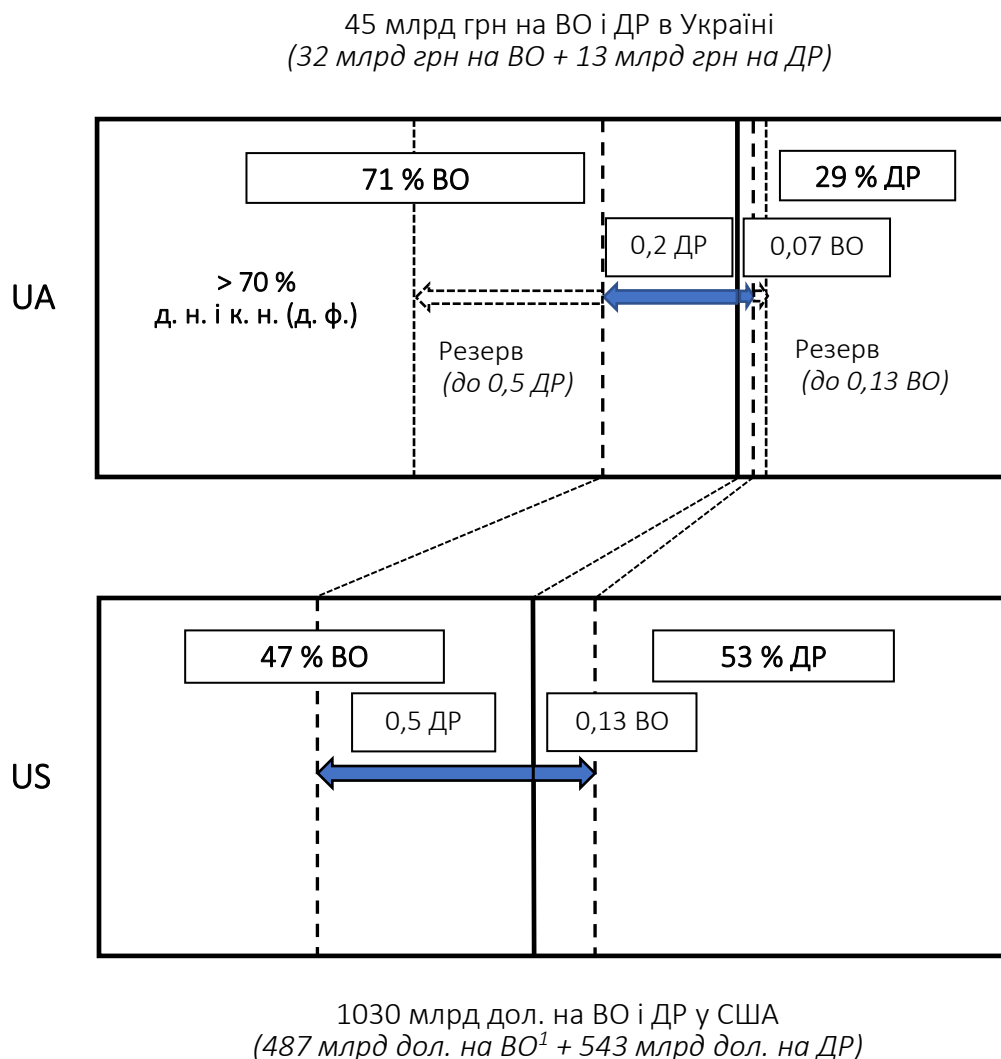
45 млрд грн на ВО і ДР в Україні
*(32 млрд грн на ВО + 13 млрд грн на ДР)*

71 % ВО

29 % ДР

0,2 ДР

0,07 ВО

UA

> 70 %
д. н. і к. н. (д. ф.)

Резерв
*(до 0,5 ДР)*

Резерв
*(до 0,13 ВО)*

47 % ВО

53 % ДР

0,5 ДР

0,13 ВО

US

1030 млрд дол. на ВО і ДР у США
*(487 млрд дол. на ВО$^1$ + 543 млрд дол. на ДР)*